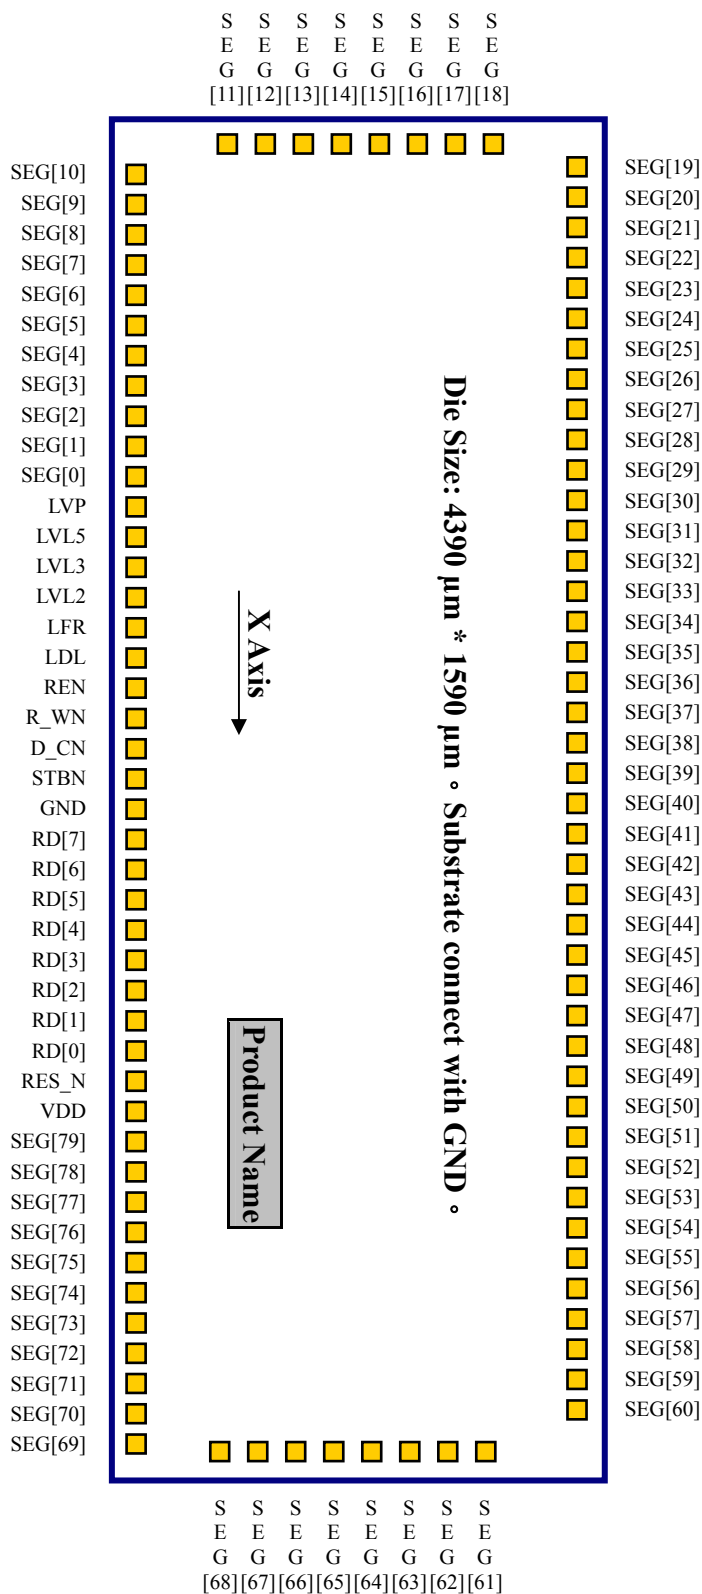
S E G [11]
S E G [12]
S E G [13]
S E G [14]
S E G [15]
S E G [16]
S E G [17]
S E G [18]

SEG[10]
SEG[9]
SEG[8]
SEG[7]
SEG[6]
SEG[5]
SEG[4]
SEG[3]
SEG[2]
SEG[1]
SEG[0]
LVP
LVL5
LVL3
LVL2
LFR
LDL
REN
R_WN
D_CN
STBN
GND
RD[7]
RD[6]
RD[5]
RD[4]
RD[3]
RD[2]
RD[1]
RD[0]
RES_N
VDD
SEG[79]
SEG[78]
SEG[77]
SEG[76]
SEG[75]
SEG[74]
SEG[73]
SEG[72]
SEG[71]
SEG[70]
SEG[69]

X Axis

Product Name

Die Size: 4390 μm * 1590 μm。Substrate connect with GND。

SEG[19]
SEG[20]
SEG[21]
SEG[22]
SEG[23]
SEG[24]
SEG[25]
SEG[26]
SEG[27]
SEG[28]
SEG[29]
SEG[30]
SEG[31]
SEG[32]
SEG[33]
SEG[34]
SEG[35]
SEG[36]
SEG[37]
SEG[38]
SEG[39]
SEG[40]
SEG[41]
SEG[42]
SEG[43]
SEG[44]
SEG[45]
SEG[46]
SEG[47]
SEG[48]
SEG[49]
SEG[50]
SEG[51]
SEG[52]
SEG[53]
SEG[54]
SEG[55]
SEG[56]
SEG[57]
SEG[58]
SEG[59]
SEG[60]

S E G [68]
S E G [67]
S E G [66]
S E G [65]
S E G [64]
S E G [63]
S E G [62]
S E G [61]